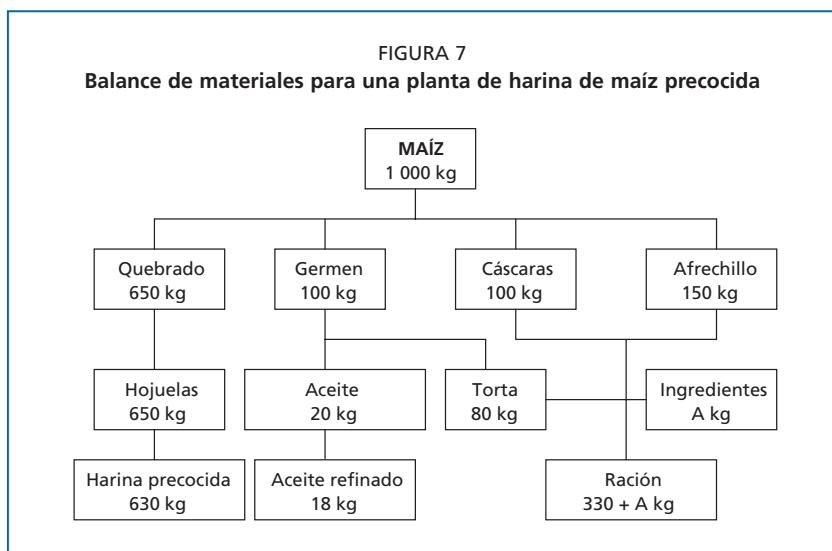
FIGURA 7
Balance de materiales para una planta de harina de maíz precocida

MAÍZ
1 000 kg

Quebrado
650 kg

Germen
100 kg

Cáscaras
100 kg

Afrechillo
150 kg

Hojuelas
650 kg

Aceite
20 kg

Torta
80 kg

Ingredientes
A kg

Harina precocida
630 kg

Aceite refinado
18 kg

Ración
330 + A kg